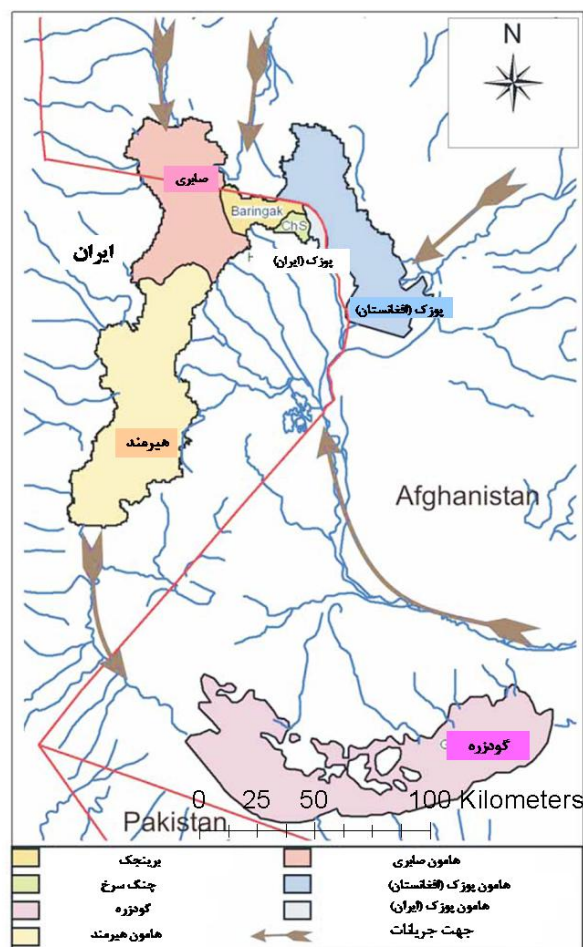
N

صابری

Baringak

ChS

ایران

پوزک (ایران)

پوزک (افغانستان)

هیرمند

Afghanistan

گودزره

0 25 50 100 Kilometers

Pakistan

| | | | |
|---|---|---|---|
| | برینجک | | هامون صابری |
| | چنگ سرخ | | هامون پوزک (افغانستان) |
| | گودزره | | هامون پوزک (ایران) |
| | هامون هیرمند | | جهت جریانات |